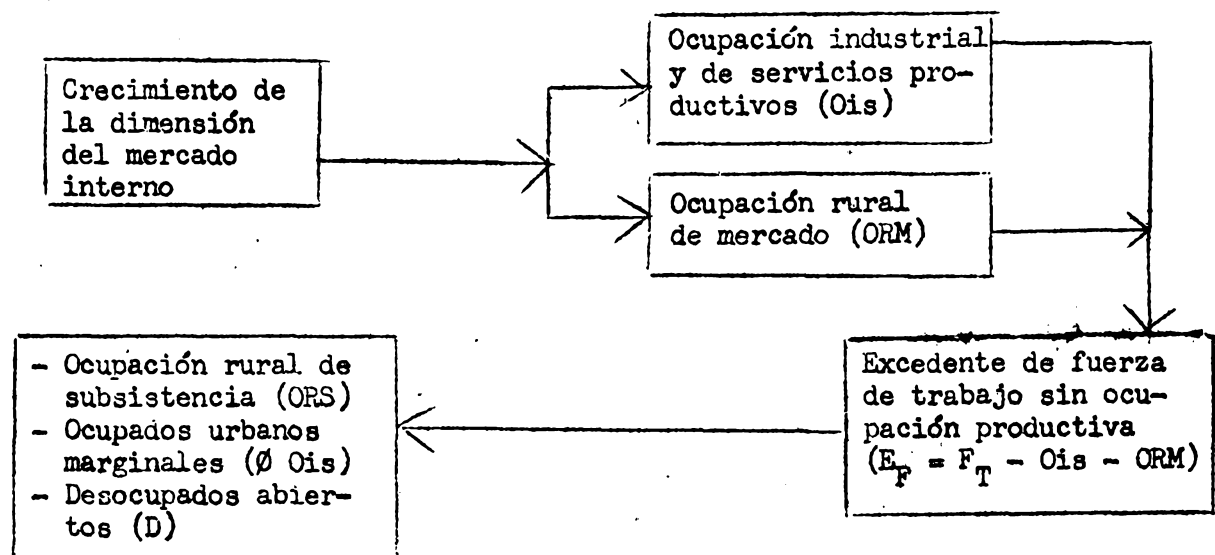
Crecimiento de la dimensión del mercado interno

Ocupación industrial y de servicios productivos (Ois)

Ocupación rural de mercado (ORM)

Excedente de fuerza de trabajo sin ocupación productiva ($E_F = F_T - Ois - ORM$)

- Ocupación rural de subsistencia (ORS)
- Ocupados urbanos marginales (Ø Ois)
- Desocupados abiertos (D)